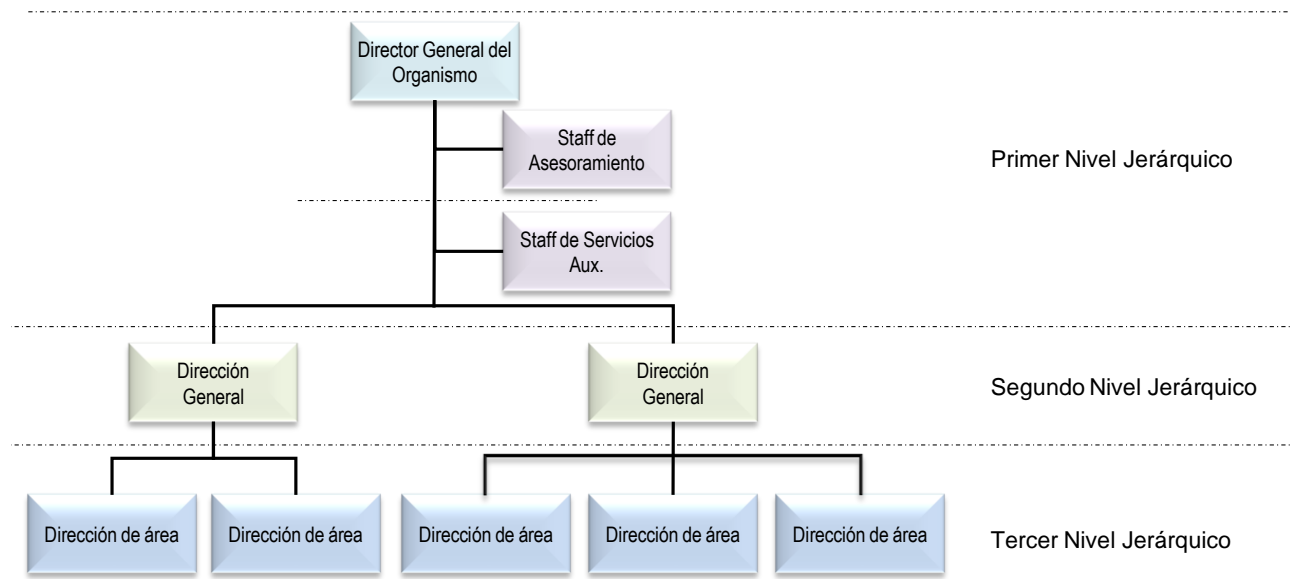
Director General del Organismo

Staff de Asesoramiento

Primer Nivel Jerárquico

Staff de Servicios Aux.

Dirección General

Dirección General

Segundo Nivel Jerárquico

Dirección de área

Dirección de área

Dirección de área

Dirección de área

Dirección de área

Tercer Nivel Jerárquico